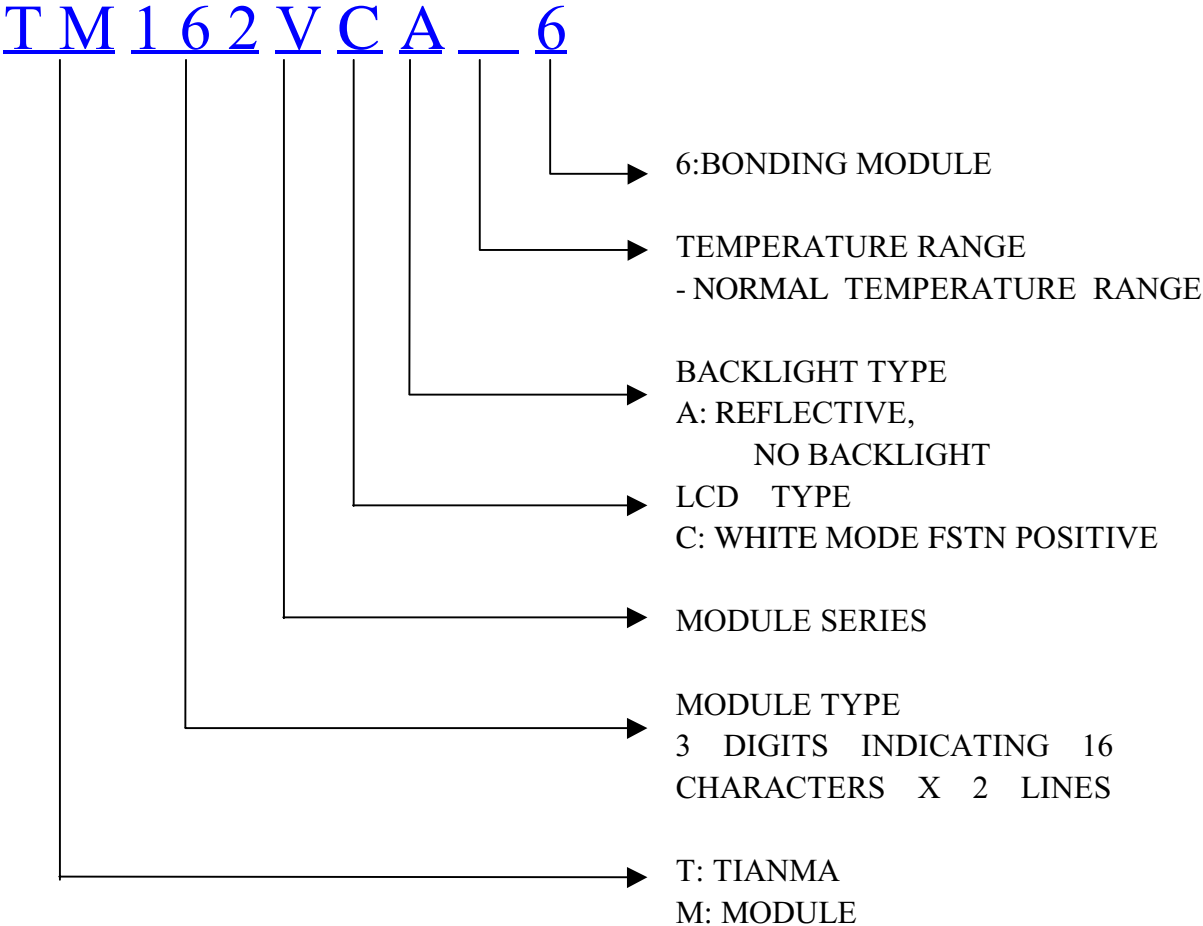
T M 1 6 2 V C A _ 6

6:BONDING MODULE

TEMPERATURE RANGE
- NORMAL TEMPERATURE RANGE

BACKLIGHT TYPE
A: REFLECTIVE,
NO BACKLIGHT

LCD TYPE
C: WHITE MODE FSTN POSITIVE

MODULE SERIES

MODULE TYPE
3 DIGITS INDICATING 16 CHARACTERS X 2 LINES

T: TIANMA
M: MODULE